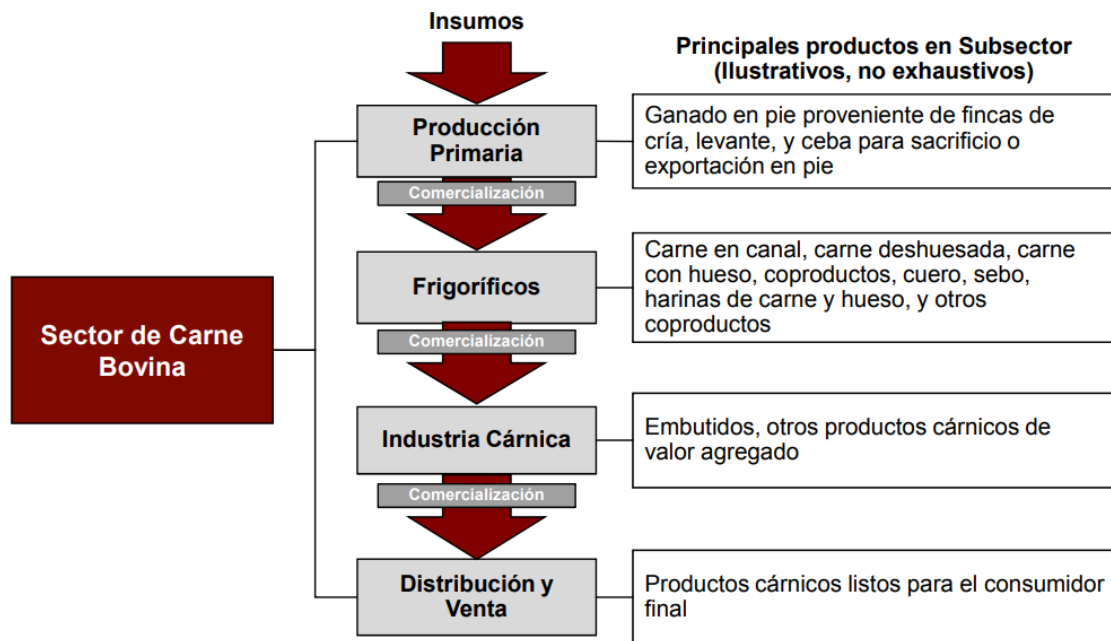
Insumos

Principales productos en Subsector (Ilustrativos, no exhaustivos)

Sector de Carne Bovina

Producción Primaria

Ganado en pie proveniente de fincas de cría, levante, y ceba para sacrificio o exportación en pie

Comercialización

Frigoríficos

Carne en canal, carne deshuesada, carne con hueso, coproductos, cuero, sebo, harinas de carne y hueso, y otros coproductos

Comercialización

Industria Cárnica

Embutidos, otros productos cárnicos de valor agregado

Comercialización

Distribución y Venta

Productos cárnicos listos para el consumidor final